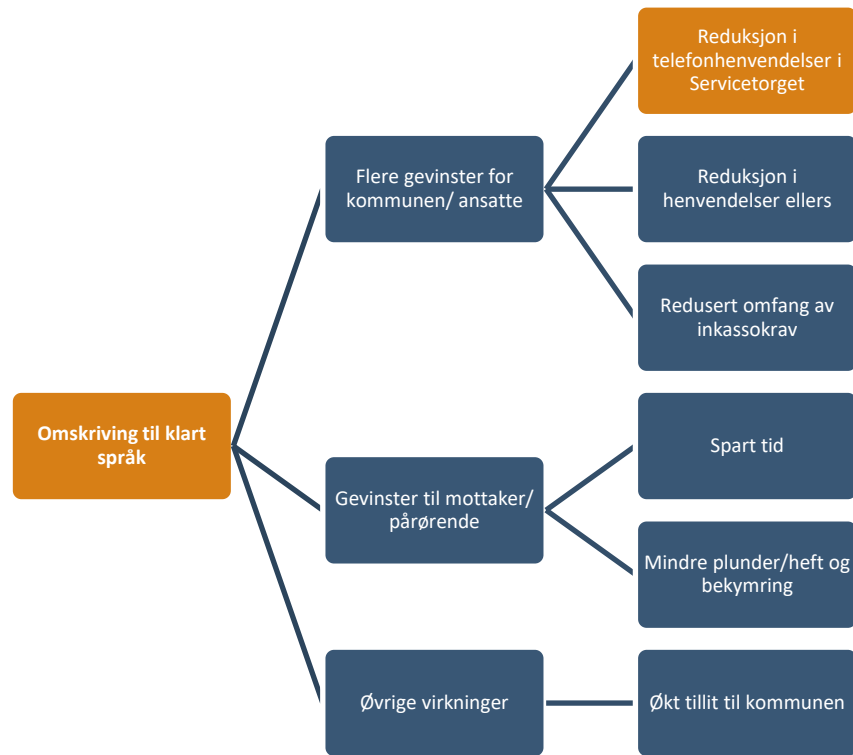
Omskriving til klart språk

Flere gevinster for kommunen/ ansatte

Reduksjon i telefonhenvendelser i Servicetorget

Reduksjon i henvendelser ellers

Redusert omfang av inkassokrav

Gevinster til mottaker/ pårørende

Spart tid

Mindre plunder/heft og bekymring

Øvrige virkninger

Økt tillit til kommunen